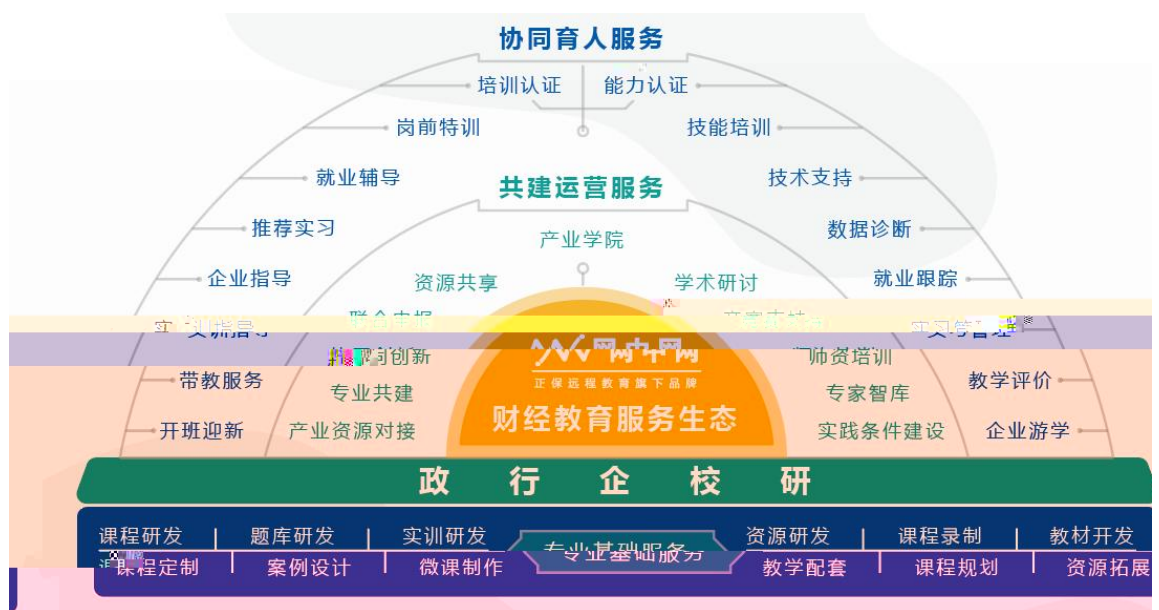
协同育人服务

培训认证
能力认证
岗前特训
技能培训
就业辅导
技术支持
推荐实习
数据诊断
企业指导
就业跟踪
实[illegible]指导
实习管理
带教服务
教学评价
开班迎新
企业游学

共建运营服务

产业学院
资源共享
学术研讨
联合申报
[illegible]
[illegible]创新
师资培训
专业共建
专家智库
产业资源对接
实践条件建设

网中网
正保远程教育旗下品牌
财经教育服务生态

政 行 企 校 研

课程研发 | 题库研发 | 实训研发 | 资源研发 | 课程录制 | 教材开发
专业基础服务
课程定制 | 案例设计 | 微课制作 | 教学配套 | 课程规划 | 资源拓展